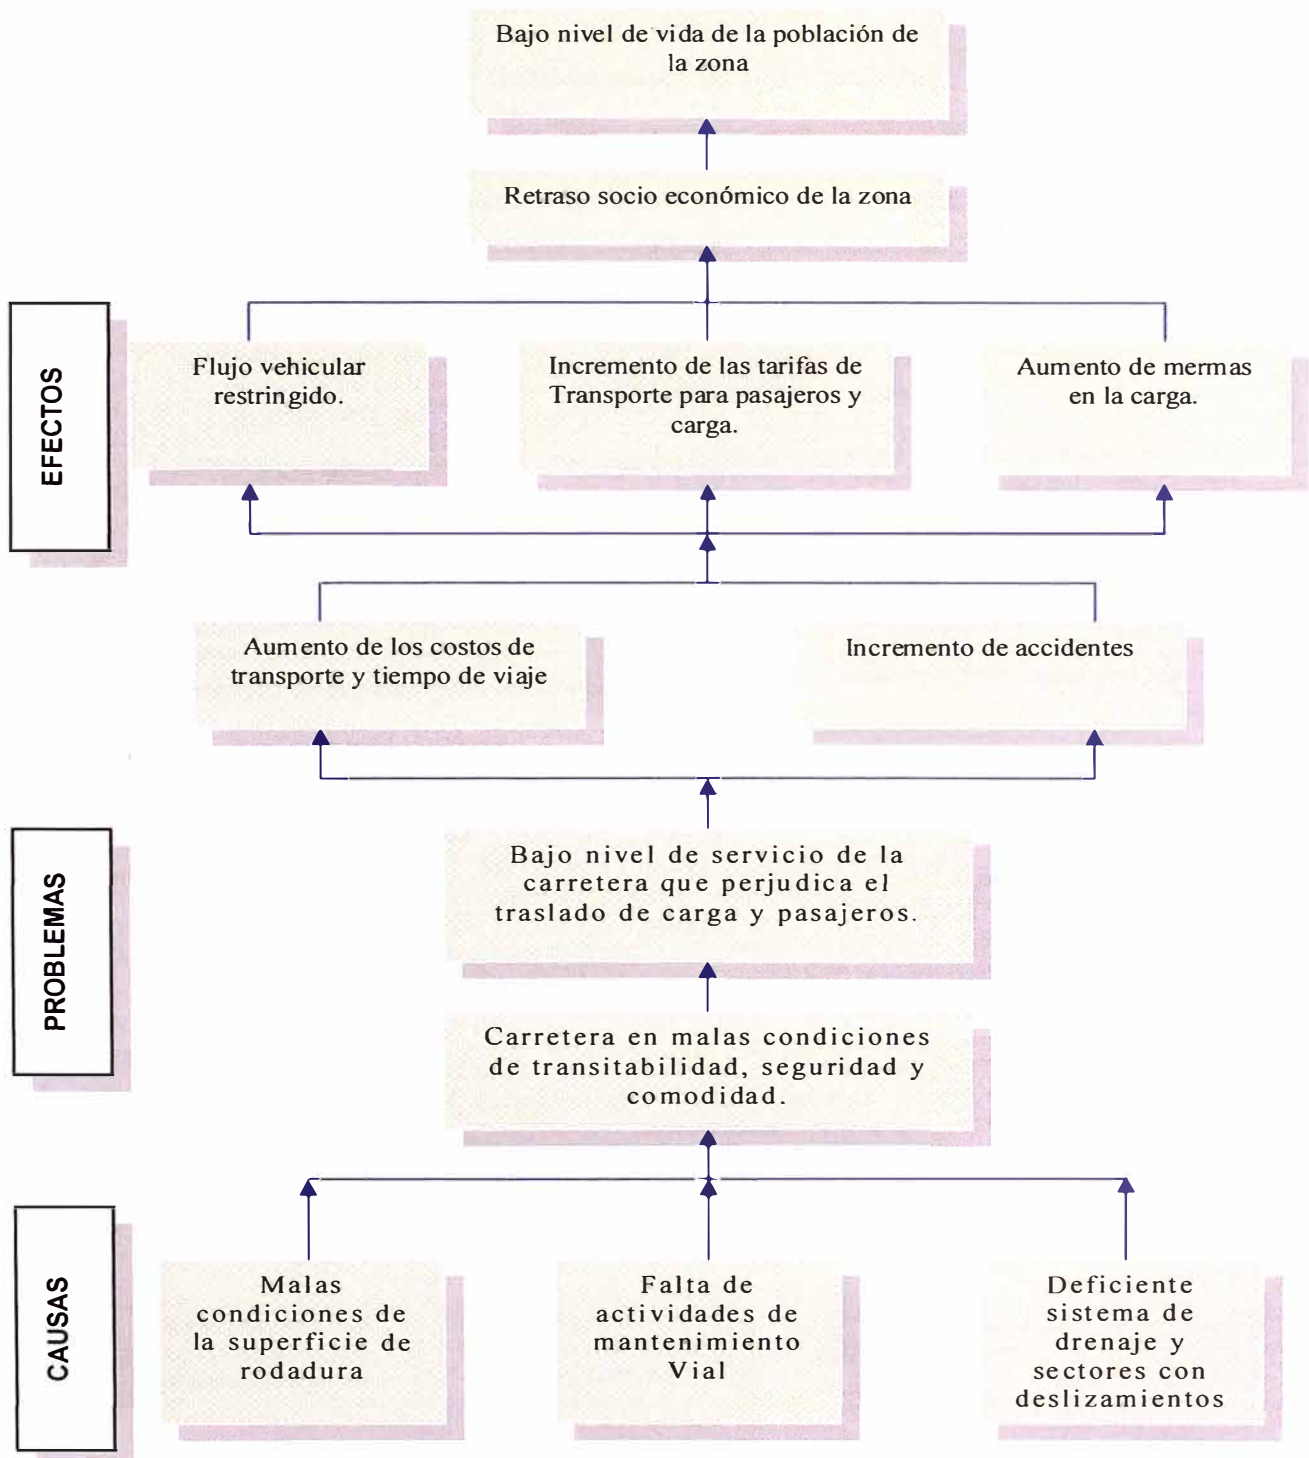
Bajo nivel de vida de la población de la zona

Retraso socio económico de la zona

EFECTOS

Flujo vehicular restringido.

Incremento de las tarifas de Transporte para pasajeros y carga.

Aumento de mermas en la carga.

Aumento de los costos de transporte y tiempo de viaje

Incremento de accidentes

PROBLEMAS

Bajo nivel de servicio de la carretera que perjudica el traslado de carga y pasajeros.

Carretera en malas condiciones de transitabilidad, seguridad y comodidad.

CAUSAS

Malas condiciones de la superficie de rodadura

Falta de actividades de mantenimiento Vial

Deficiente sistema de drenaje y sectores con deslizamientos